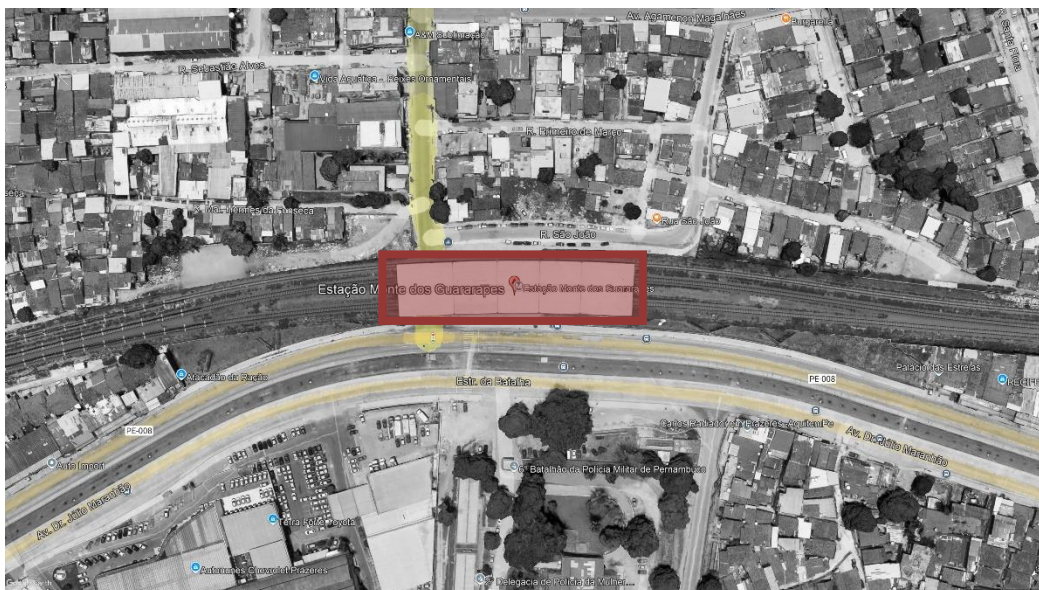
Av. Agamenon Magalhães
ASM Guararapes
Burgaria
R. Sebastião Alves
Vice Aquários - Peixes Ornamentais
R. Primeiro de Março
Rua João
R. São João
Estação Monte dos Guararapes
Estação Monte dos Guararapes
Atacadão da Ração
Estr. da Batalha
PE 008
Palácio das Estrelas
RECIFE
PE-008
Av. Dr. João Maranhão
Auto Import
6º Batalhão da Polícia Militar de Pernambuco
Av. Dr. João Maranhão
Terra Forte Reyela
Autonomes Chevrolet Prazeres
Delegacia de Polícia da Mulher
Google